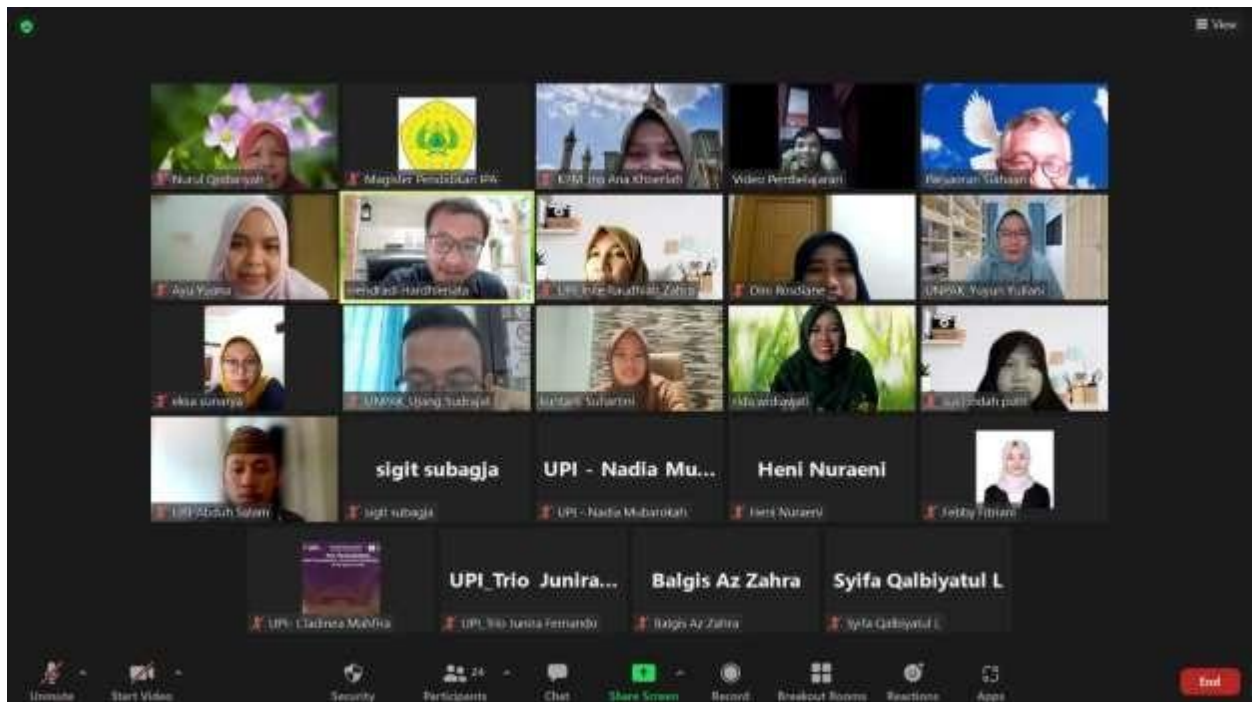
View

Nurul Qodariyah
Magister Pendidikan IPA
KPM_Ino Ana Khoeriah
Video Pembelajaran
Parsaoran Siahaan

Ayu Yulma
Hendradi Hardhienata
UPI_Irfie Raudhiah Zahra
Dini Rosdiane
UNPAK_Yusuf Yuliani

eksa sumarya
UNPAK_Ujang Sudrajat
Kustanti Suhartini
rida widiawati
ayu indah putri

UPI Abduh Salam
sigit subagja
sigit subagja
UPI - Nadia Mu...
UPI - Nadia Mubarokah
Heni Nuraeni
Heni Nuraeni
Febby Fitriani

UPI- Cladinea Mahfira
UPI_Trio Junira...
UPI_Trio Junira Fernando
Balgis Az Zahra
Balgis Az Zahra
Syifa Qalbiyatul L
Syifa Qalbiyatul L

Unmute
Start Video
Security
24
Participants
Chat
Share Screen
Record
Breakout Rooms
Reactions
Apps
End